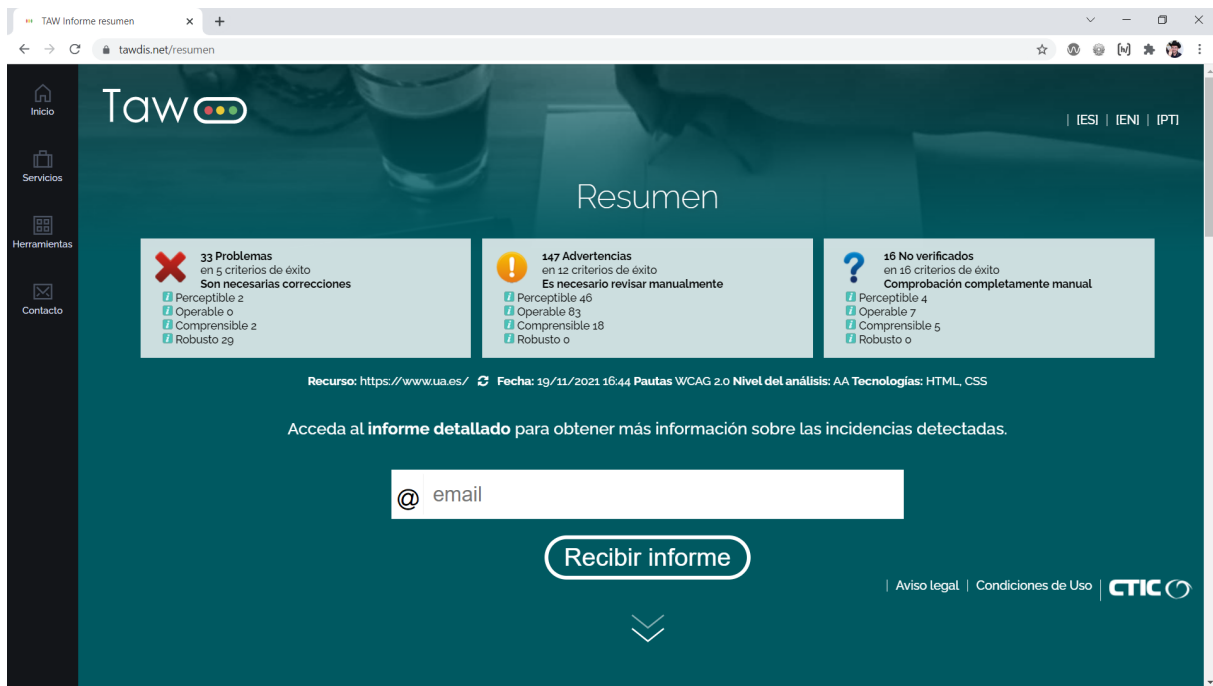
TAW Informe resumen

tawdis.net/resumen

Inicio

Servicios

Herramientas

Contacto

Taw

| [ES] | [EN] | [PT]

Resumen

33 Problemas
en 5 criterios de éxito
Son necesarias correcciones
Perceptible 2
Operable 0
Comprensible 2
Robusto 29

147 Advertencias
en 12 criterios de éxito
Es necesario revisar manualmente
Perceptible 46
Operable 83
Comprensible 18
Robusto 0

16 No verificados
en 16 criterios de éxito
Comprobación completamente manual
Perceptible 4
Operable 7
Comprensible 5
Robusto 0

Recurso: https://www.ua.es/ Fecha: 19/11/2021 16:44 Pautas WCAG 2.0 Nivel del análisis: AA Tecnologías: HTML, CSS

Acceda al informe detallado para obtener más información sobre las incidencias detectadas.

@ email

Recibir informe

| Aviso legal | Condiciones de Uso | CTIC